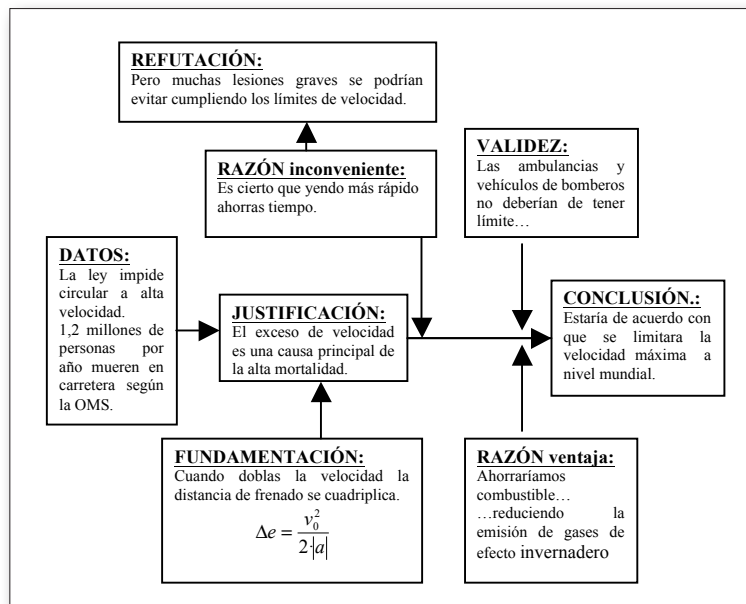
REFUTACIÓN:
Pero muchas lesiones graves se podrían evitar cumpliendo los límites de velocidad.

RAZÓN inconveniente:
Es cierto que yendo más rápido ahorras tiempo.

VALIDEZ:
Las ambulancias y vehículos de bomberos no deberían de tener límite…

DATOS:
La ley impide circular a alta velocidad.
1,2 millones de personas por año mueren en carretera según la OMS.

JUSTIFICACIÓN:
El exceso de velocidad es una causa principal de la alta mortalidad.

CONCLUSIÓN.:
Estaría de acuerdo con que se limitara la velocidad máxima a nivel mundial.

FUNDAMENTACIÓN:
Cuando doblas la velocidad la distancia de frenado se cuadriplica.
$\Delta e = \frac{v_0^2}{2|a|}$

RAZÓN ventaja:
Ahorraríamos combustible…
…reduciendo la emisión de gases de efecto invernadero